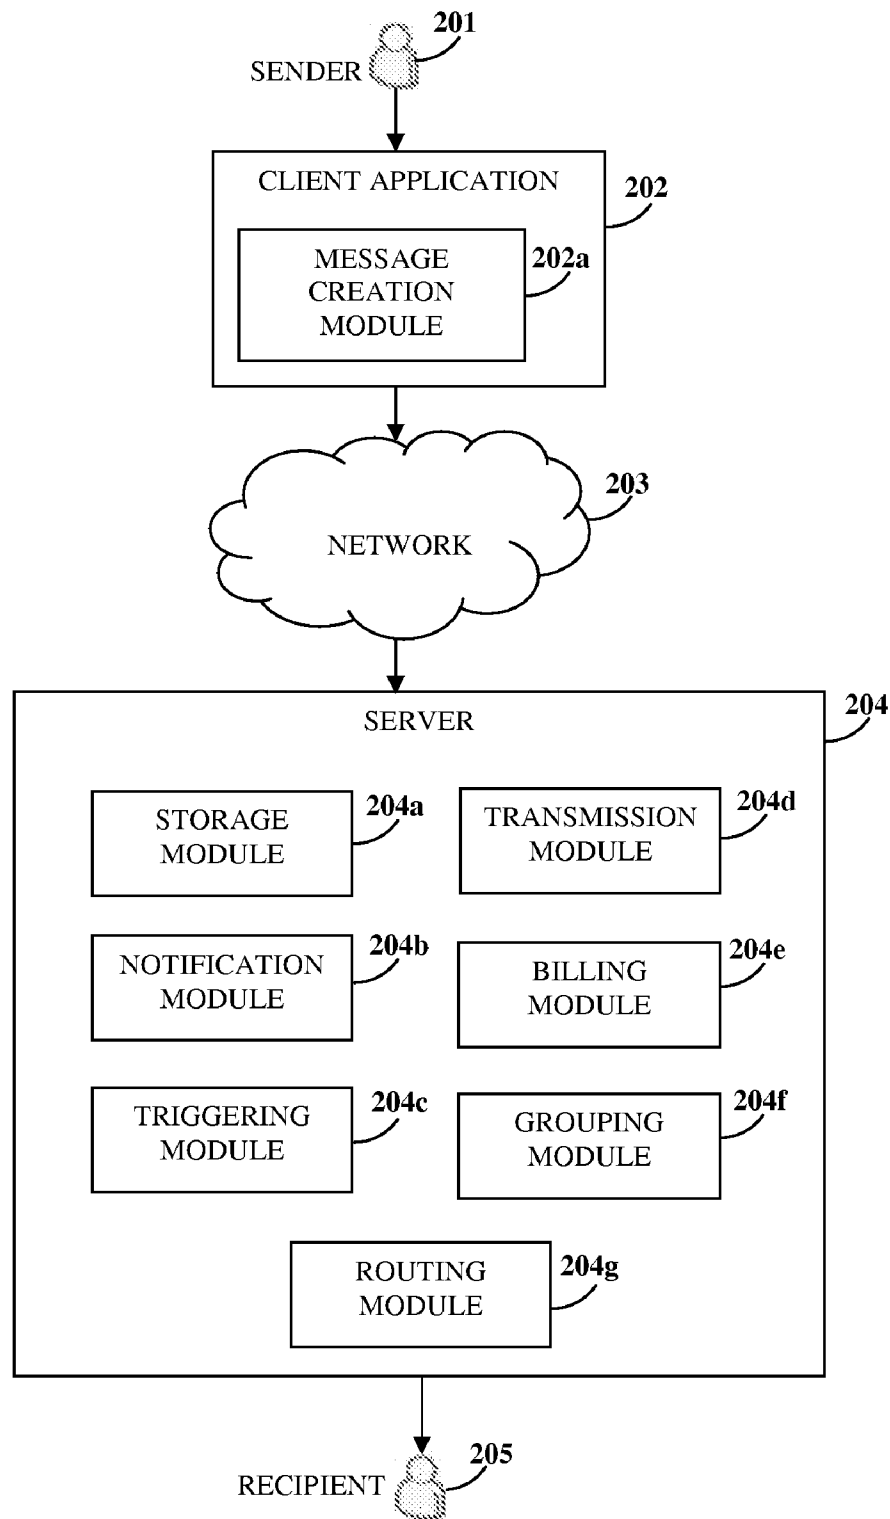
201
SENDER

CLIENT APPLICATION
202

MESSAGE CREATION MODULE
202a

203
NETWORK

SERVER
204

STORAGE MODULE
204a

TRANSMISSION MODULE
204d

NOTIFICATION MODULE
204b

BILLING MODULE
204e

TRIGGERING MODULE
204c

GROUPING MODULE
204f

ROUTING MODULE
204g

205
RECIPIENT